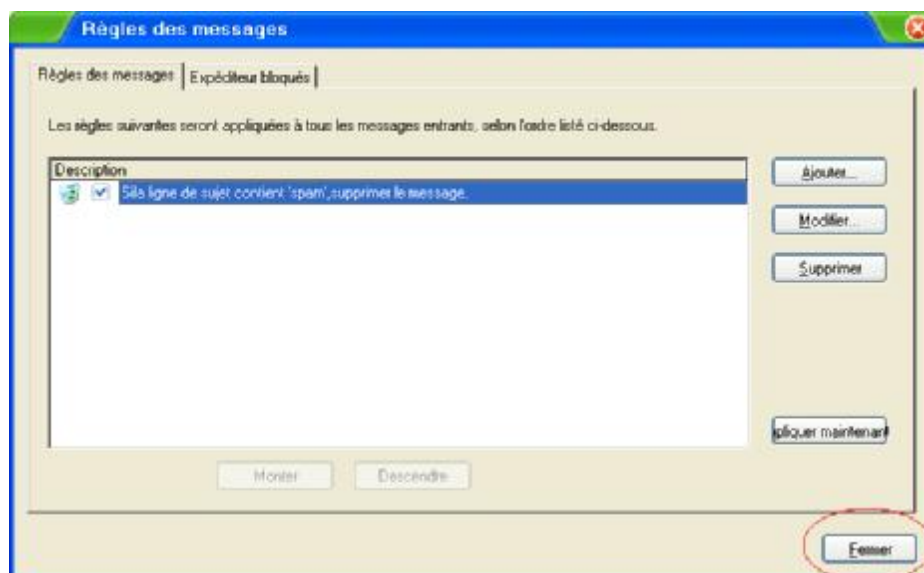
Règles des messages

Règles des messages | Expéditeur bloqués

Les règles suivantes seront appliquées à tous les messages entrants, selon l'ordre listé ci-dessous.

Description

Si la ligne de sujet contient 'spam',supprimer le message.

Ajouter...

Modifier...

Supprimer

pliquer maintenant

Monter

Descendre

Fermer